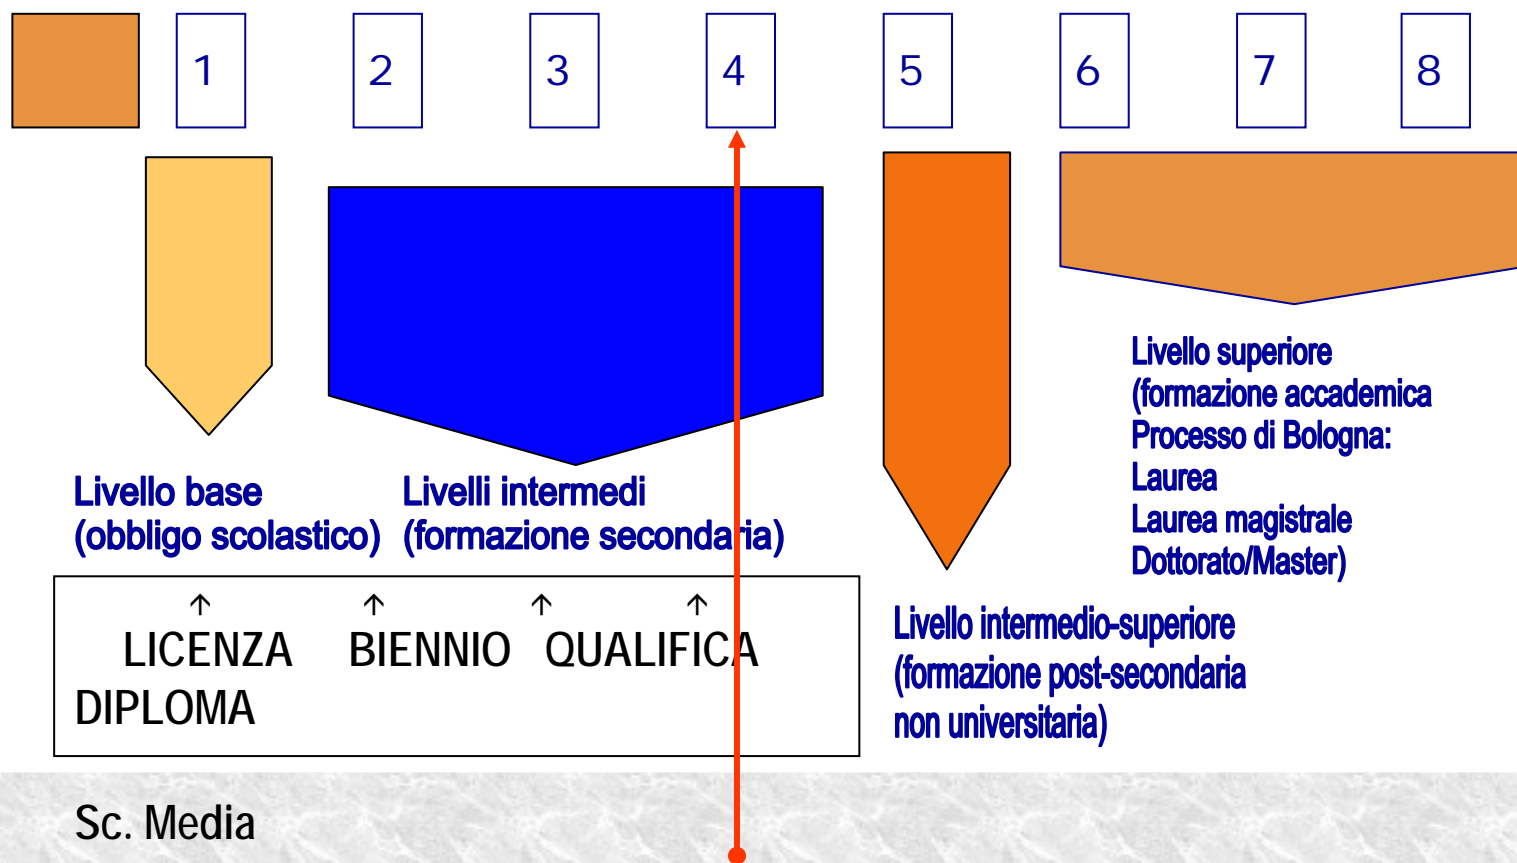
1 2 3 4 5 6 7 8

Livello base
(obbligo scolastico)

Livelli intermedi
(formazione secondaria)

Livello superiore
(formazione accademica
Processo di Bologna:
Laurea
Laurea magistrale
Dottorato/Master)

Livello intermedio-superiore
(formazione post-secondaria
non universitaria)

↑ ↑ ↑ ↑
LICENZA BIENNIO QUALIFICA
DIPLOMA

Sc. Media